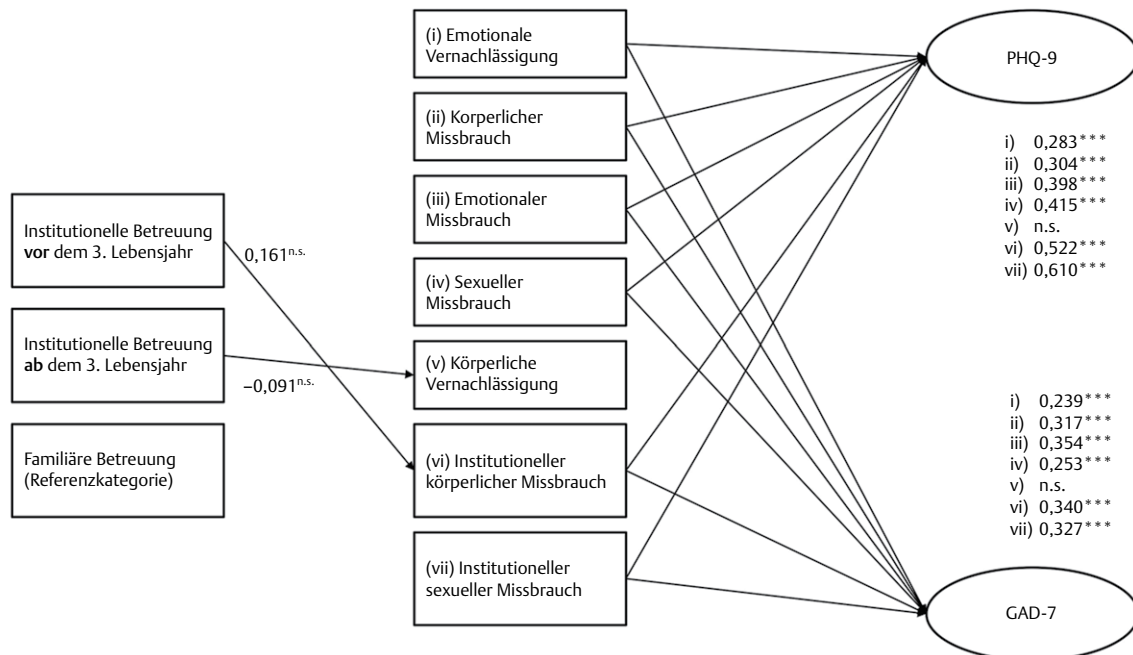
Institutionelle Betreuung **vor** dem 3. Lebensjahr

Institutionelle Betreuung **ab** dem 3. Lebensjahr

Familiäre Betreuung (Referenzkategorie)

$0{,}161^{n.s.}$

$-0{,}091^{n.s.}$

(i) Emotionale Vernachlässigung

(ii) Korperlicher Missbrauch

(iii) Emotionaler Missbrauch

(iv) Sexueller Missbrauch

(v) Körperliche Vernachlässigung

(vi) Institutioneller körperlicher Missbrauch

(vii) Institutioneller sexueller Missbrauch

PHQ-9

i) $0{,}283^{***}$
ii) $0{,}304^{***}$
iii) $0{,}398^{***}$
iv) $0{,}415^{***}$
v) n.s.
vi) $0{,}522^{***}$
vii) $0{,}610^{***}$

i) $0{,}239^{***}$
ii) $0{,}317^{***}$
iii) $0{,}354^{***}$
iv) $0{,}253^{***}$
v) n.s.
vi) $0{,}340^{***}$
vii) $0{,}327^{***}$

GAD-7